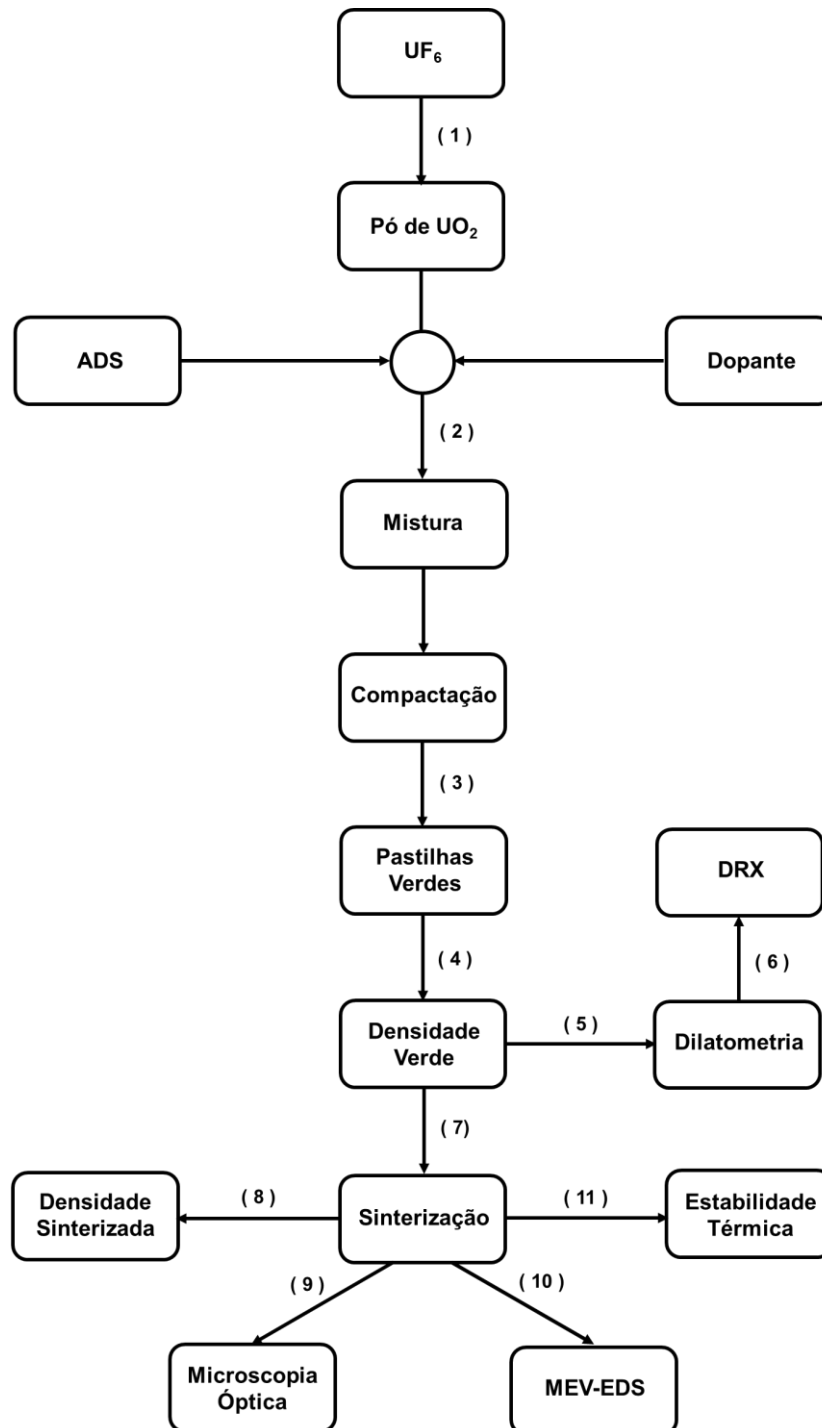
$UF_6$

( 1 )

Pó de $UO_2$

ADS

Dopante

( 2 )

Mistura

Compactação

( 3 )

Pastilhas Verdes

DRX

( 6 )

( 4 )

Densidade Verde

( 5 )

Dilatometria

( 7 )

Densidade Sinterizada

( 8 )

Sinterização

( 11 )

Estabilidade Térmica

( 9 )

( 10 )

Microscopia Óptica

MEV-EDS